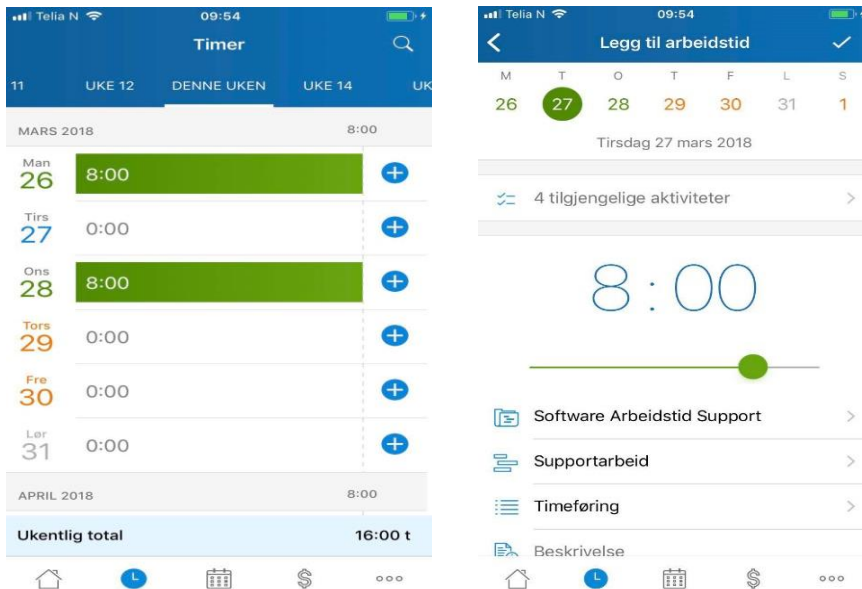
Telia N 09:54

Timer

11 UKE 12 DENNE UKEN UKE 14 UK

MARS 2018 8:00

Man 26 8:00

Tirs 27 0:00

Ons 28 8:00

Tors 29 0:00

Fre 30 0:00

Lør 31 0:00

APRIL 2018 8:00

Ukentlig total 16:00 t

ooo

Telia N 09:54

Legg til arbeidstid

M T O T F L S

26 27 28 29 30 31 1

Tirsdag 27 mars 2018

4 tilgjengelige aktiviteter

8 : 00

Software Arbeidstid Support

Supportarbeid

Timeføring

Beskrivelse

ooo